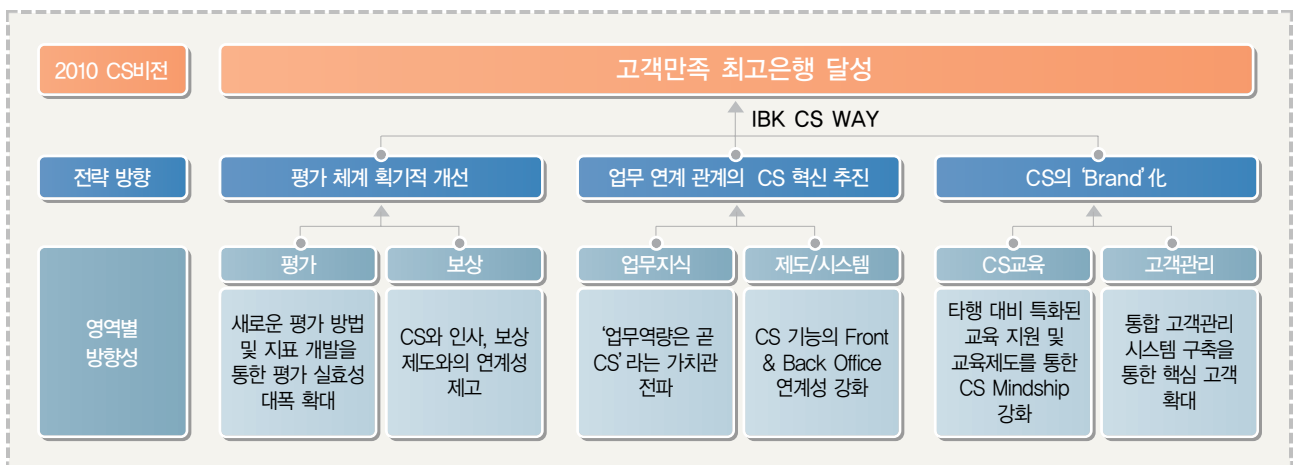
2010 CS비전

고객만족 최고은행 달성

IBK CS WAY

전략 방향

평가 체계 획기적 개선

업무 연계 관계의 CS 혁신 추진

CS의 'Brand'化

영역별 방향성

평가

새로운 평가 방법 및 지표 개발을 통한 평가 실효성 대폭 확대

보상

CS와 인사, 보상 제도와의 연계성 제고

업무지식

'업무역량은 곧 CS' 라는 가치관 전파

제도/시스템

CS 기능의 Front & Back Office 연계성 강화

CS교육

타행 대비 특화된 교육 지원 및 교육제도를 통한 CS Mindship 강화

고객관리

통합 고객관리 시스템 구축을 통한 핵심 고객 확대